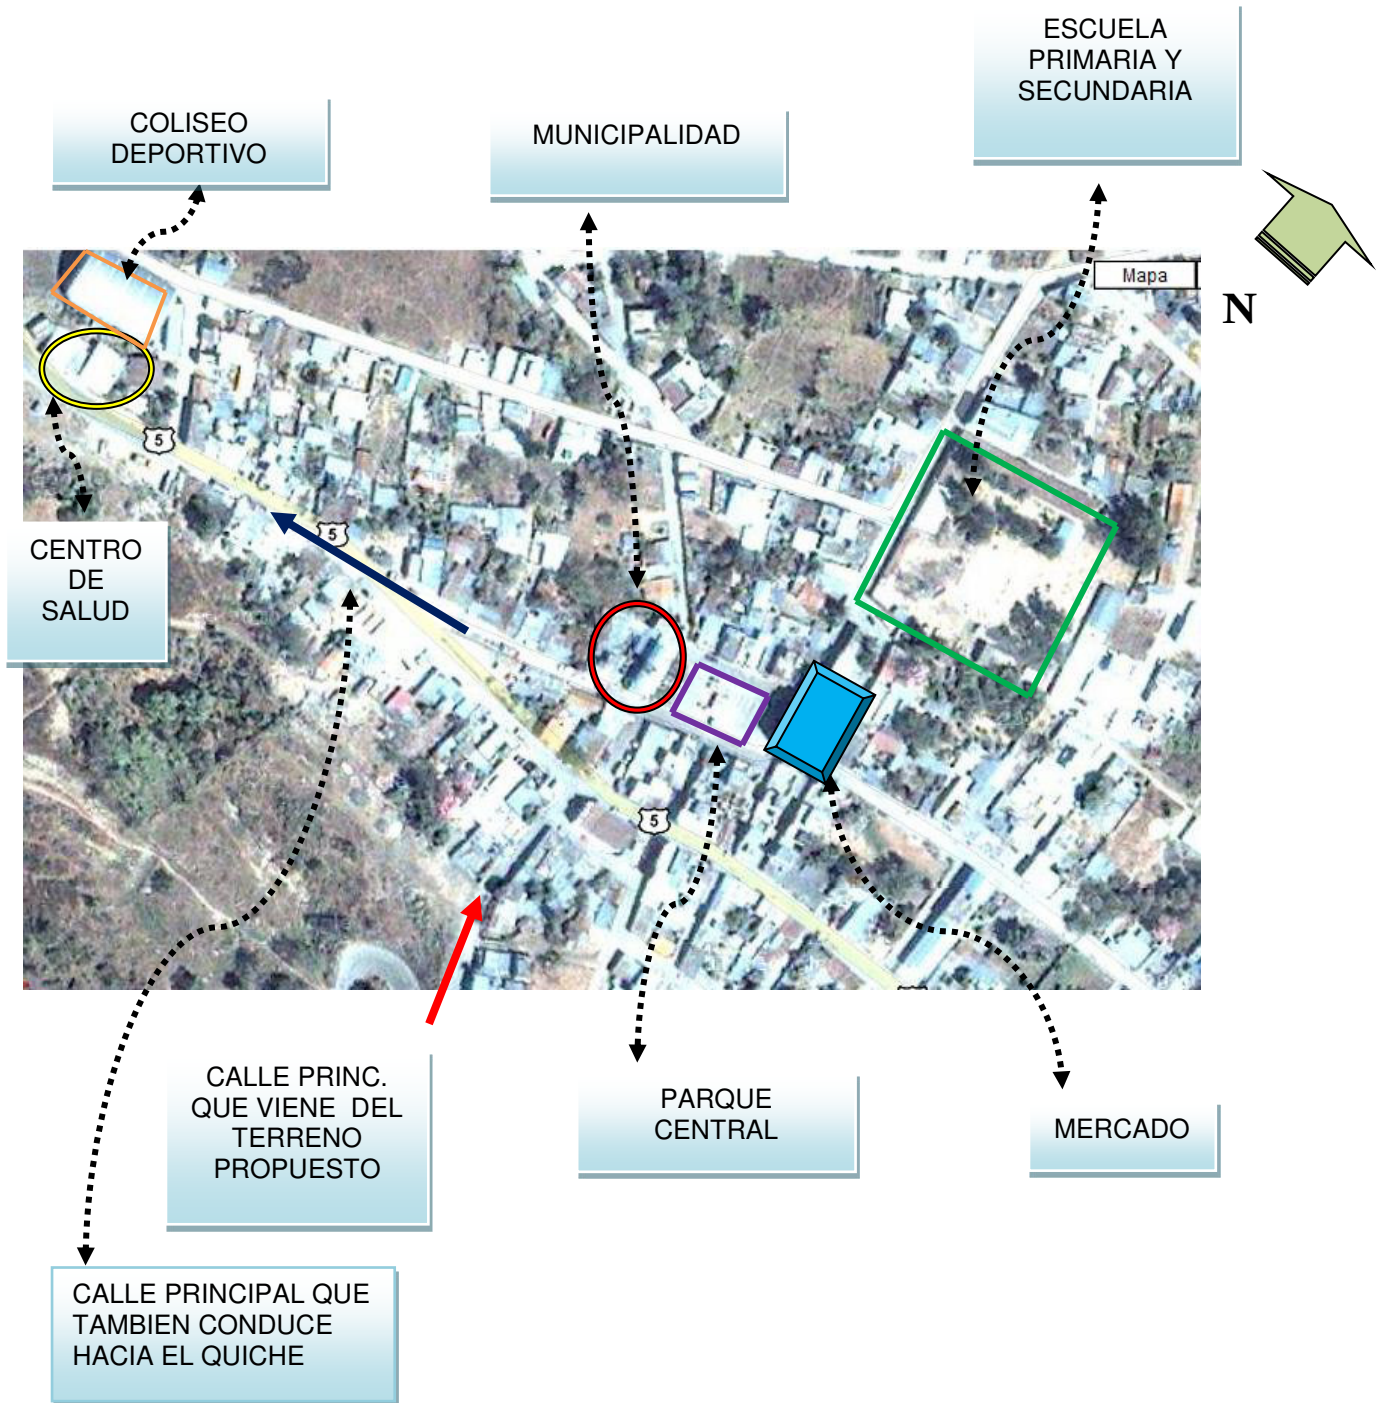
ESCUELA PRIMARIA Y SECUNDARIA

COLISEO DEPORTIVO

MUNICIPALIDAD

Mapa

N

5

5

5

CENTRO DE SALUD

CALLE PRINC. QUE VIENE DEL TERRENO PROPUESTO

PARQUE CENTRAL

MERCADO

CALLE PRINCIPAL QUE TAMBIEN CONDUCE HACIA EL QUICHE